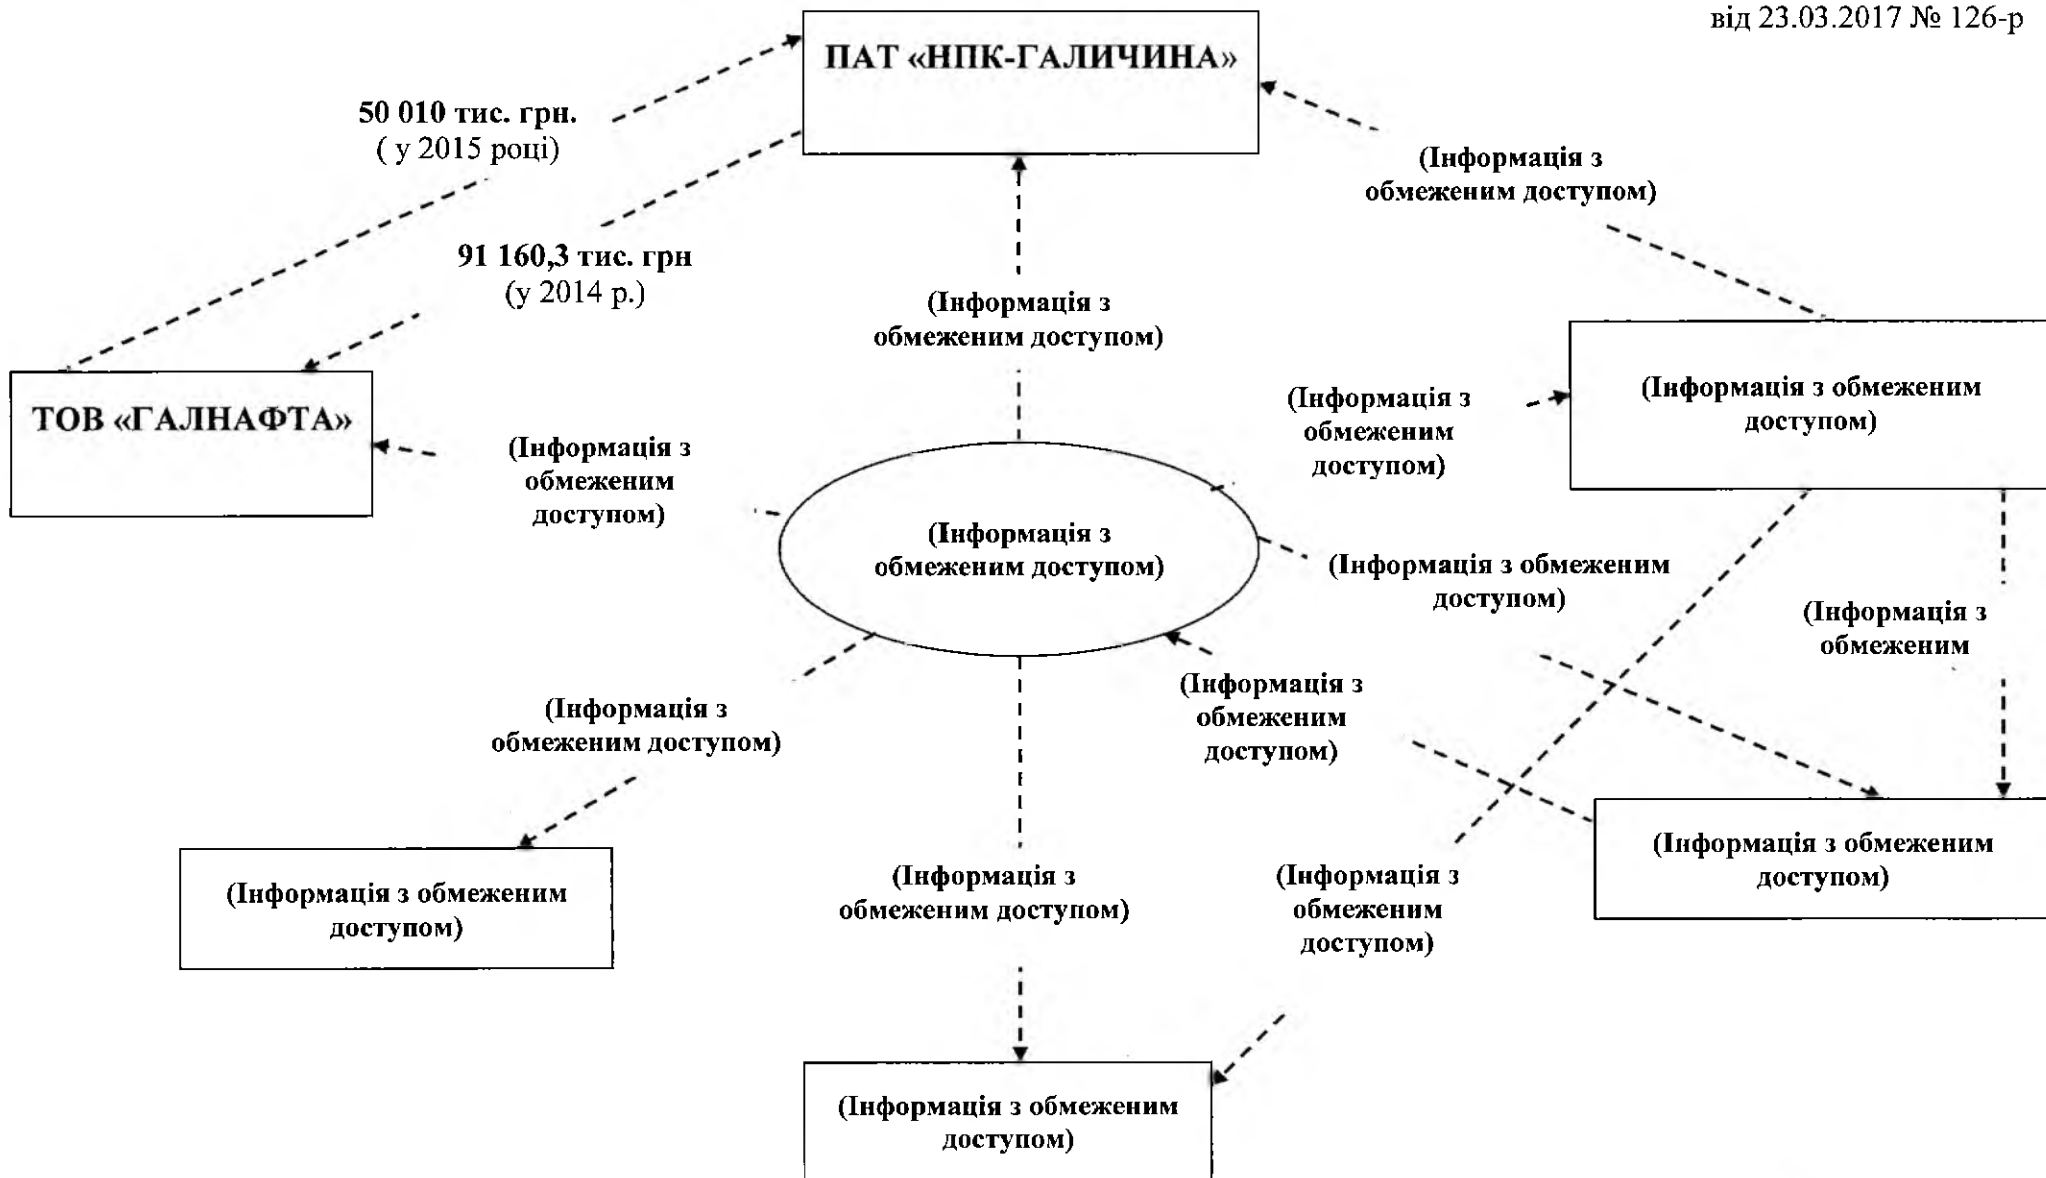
від 23.03.2017 № 126-р

ПАТ «НПК-ГАЛИЧИНА»

50 010 тис. грн.
( у 2015 році)

(Інформація з обмеженим доступом)

91 160,3 тис. грн
(у 2014 р.)

(Інформація з обмеженим доступом)

ТОВ «ГАЛНАФТА»

(Інформація з обмеженим доступом)

(Інформація з обмеженим доступом)

(Інформація з обмеженим доступом)

(Інформація з обмеженим доступом)

(Інформація з обмеженим доступом)

(Інформація з обмеженим доступом)

(Інформація з обмеженим

(Інформація з обмеженим доступом)

(Інформація з обмеженим доступом)

(Інформація з обмеженим доступом)

(Інформація з обмеженим доступом)

(Інформація з обмеженим доступом)

(Інформація з обмеженим доступом)

(Інформація з обмеженим доступом)